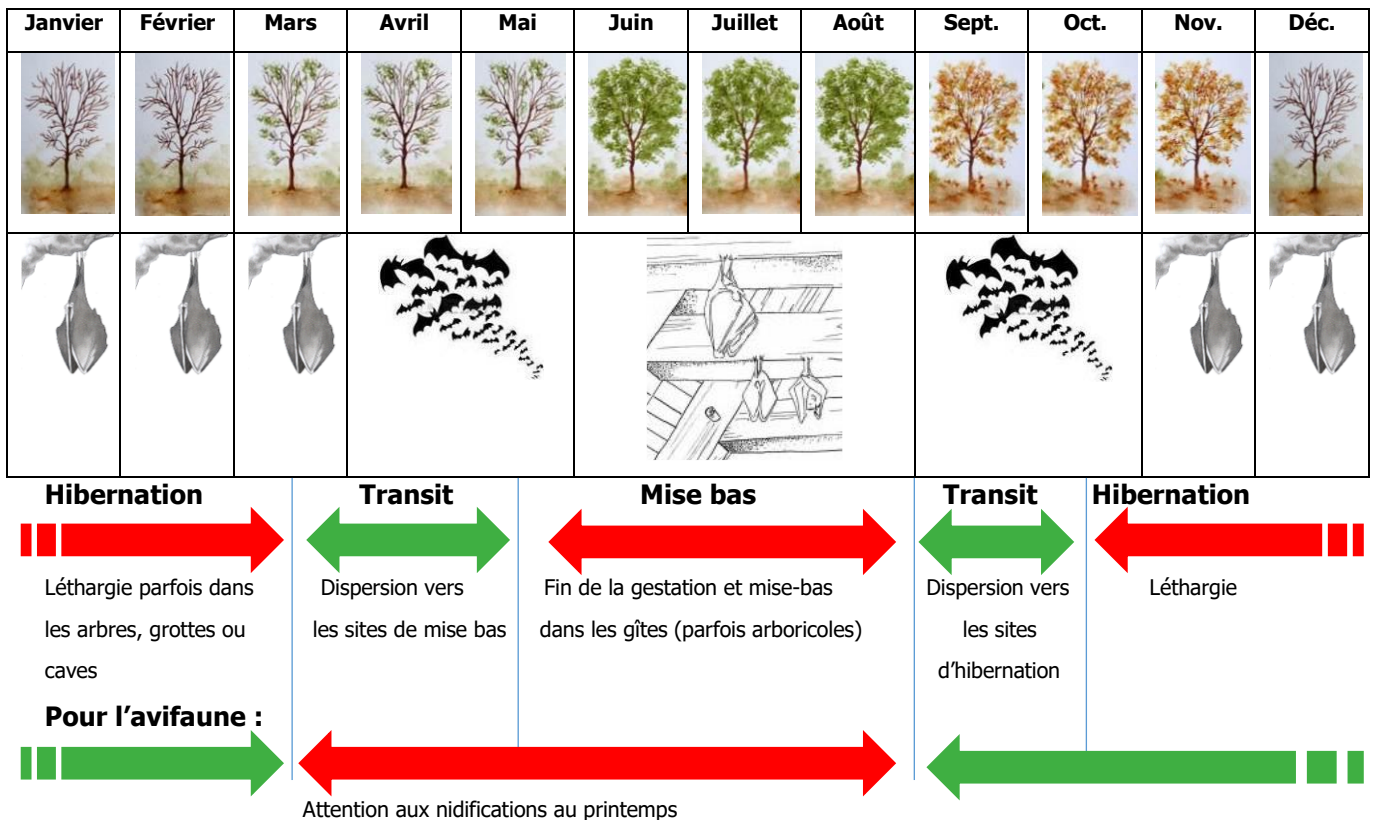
| Janvier | Février | Mars | Avril | Mai | Juin | Juillet | Août | Sept. | Oct. | Nov. | Déc. |
|---|---|---|---|---|---|---|---|---|---|---|---|

Hibernation

Léthargie parfois dans les arbres, grottes ou caves

Transit

Dispersion vers les sites de mise bas

Mise bas

Fin de la gestation et mise-bas dans les gîtes (parfois arboricoles)

Transit

Dispersion vers les sites d'hibernation

Hibernation

Léthargie

Pour l'avifaune :

Attention aux nidifications au printemps